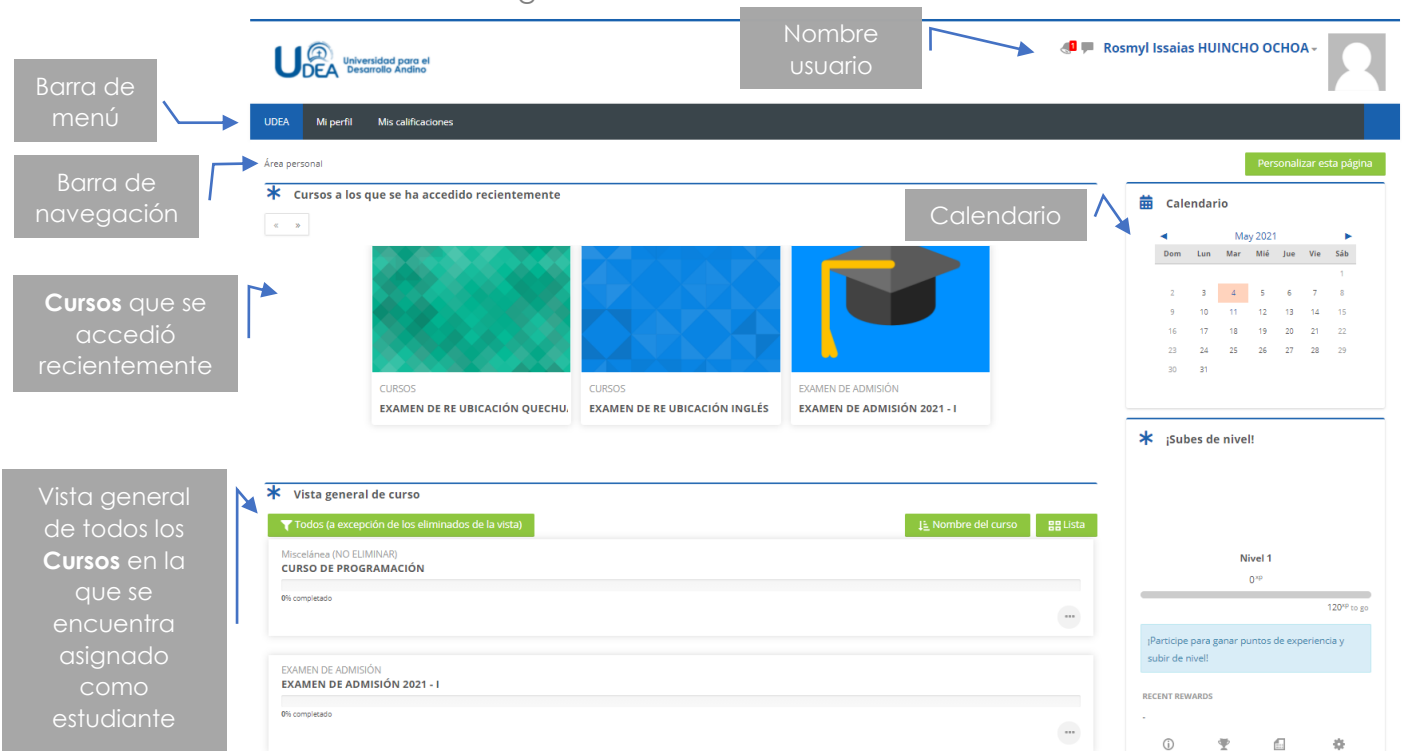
Nombre usuario

UDEA Universidad para el Desarrollo Andino

1 Rosmyl Issaias HUINCHO OCHOA

Barra de menú

UDEA Mi perfil Mis calificaciones

Barra de navegación

Área personal

Personalizar esta página

Cursos a los que se ha accedido recientemente

« »

Calendario

Calendario

◄ Mayo 2021 ►

| Dom | Lun | Mar | Mié | Jue | Vie | Sáb |
|---|---|---|---|---|---|---|
| | | | | | | 1 |
| 2 | 3 | 4 | 5 | 6 | 7 | 8 |
| 9 | 10 | 11 | 12 | 13 | 14 | 15 |
| 16 | 17 | 18 | 19 | 20 | 21 | 22 |
| 23 | 24 | 25 | 26 | 27 | 28 | 29 |
| 30 | 31 | | | | | |

Cursos que se accedió recientemente

CURSOS
EXAMEN DE RE UBICACIÓN QUECHU

CURSOS
EXAMEN DE RE UBICACIÓN INGLÉS

EXAMEN DE ADMISIÓN
EXAMEN DE ADMISIÓN 2021 - I

¡Subes de nivel!

Vista general de todos los Cursos en la que se encuentra asignado como estudiante

Vista general de curso

Todos (a excepción de los eliminados de la vista)

Nombre del curso

Lista

Miscelánea (NO ELIMINAR)
CURSO DE PROGRAMACIÓN
0% completado

Nivel 1
0xp
120xp to go

¡Participe para ganar puntos de experiencia y subir de nivel!

EXAMEN DE ADMISIÓN
EXAMEN DE ADMISIÓN 2021 - I
0% completado

RECENT REWARDS
-